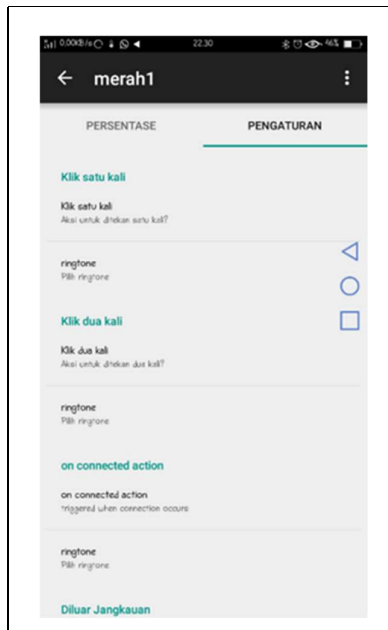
0,00KB/s 22.30 46%

merah1

PERSENTASE PENGATURAN

Klik satu kali

Klik satu kali
Aksi untuk ditekan satu kali?

ringtone
Pilih ringtone

Klik dua kali

Klik dua kali
Aksi untuk ditekan dua kali?

ringtone
Pilih ringtone

on connected action

on connected action
triggered when connection occurs

ringtone
Pilih ringtone

Diluar Jangkauan